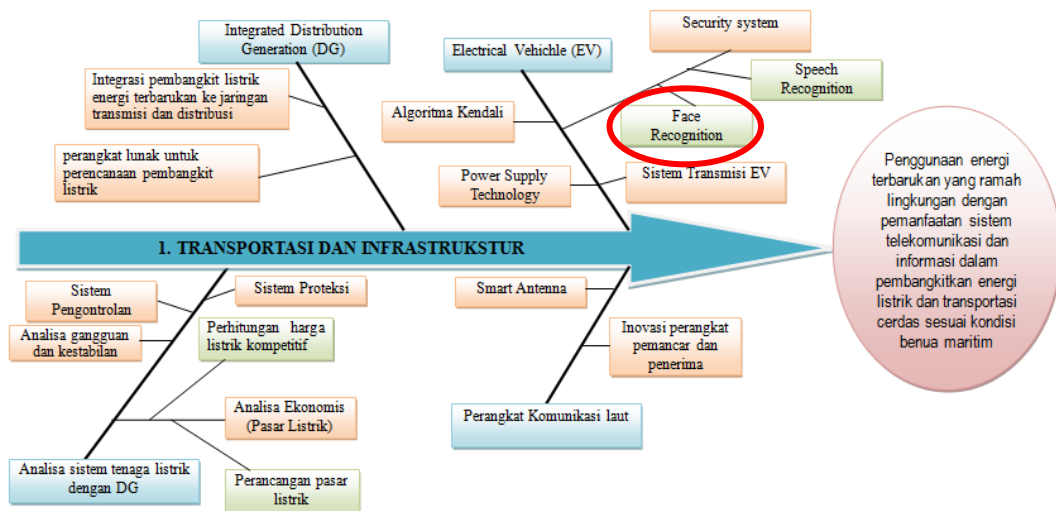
Integrated Distribution Generation (DG)

Integrasi pembangkit listrik energi terbarukan ke jaringan transmisi dan distribusi

perangkat lunak untuk perencanaan pembangkit listrik

Electrical Vehichle (EV)

Security system

Speech Recognition

Algoritma Kendali

Face Recognition

Power Supply Technology

Sistem Transmisi EV

Penggunaan energi terbarukan yang ramah lingkungan dengan pemanfaatan sistem telekomunikasi dan informasi dalam pembangkitkan energi listrik dan transportasi cerdas sesuai kondisi benua maritim

1. TRANSPORTASI DAN INFRASTRUKSTUR

Sistem Pengontrolan

Sistem Proteksi

Analisa gangguan dan kestabilan

Perhitungan harga listrik kompetitif

Analisa Ekonomis (Pasar Listrik)

Analisa sistem tenaga listrik dengan DG

Perancangan pasar listrik

Smart Antenna

Inovasi perangkat pemancar dan penerima

Perangkat Komunikasi laut